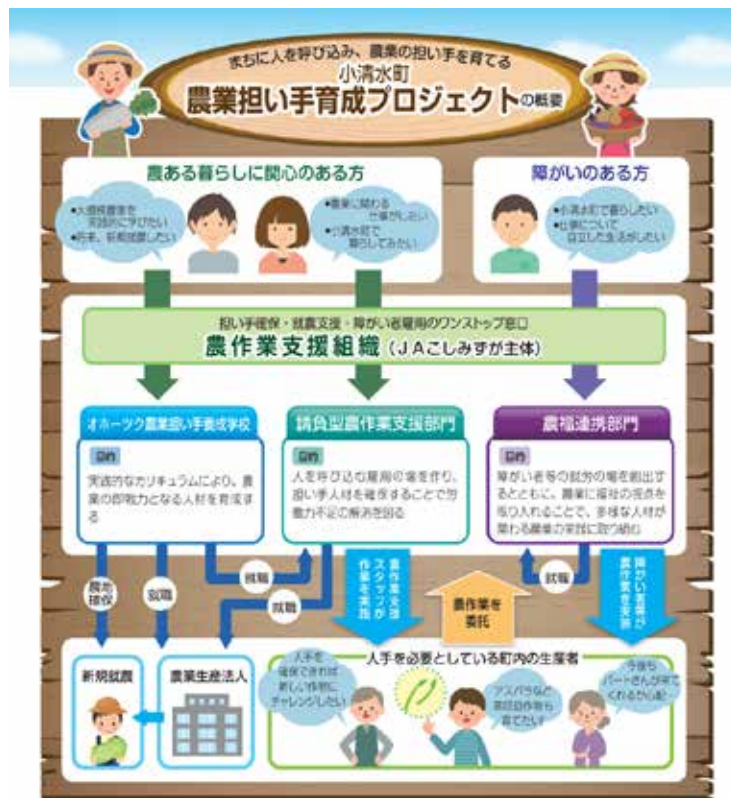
まちに人を呼び込み、農業の担い手を育てる
小清水町
農業担い手育成プロジェクトの概要

農ある暮らしに関心のある方

・大規模農業を実践的に学びたい
・将来、新規就農したい

・農業に関わる仕事がしたい
・小清水町で暮らしてみたい

障がいのある方

・小清水町で暮らしたい
・仕事について自立した生活がしたい

担い手確保・就農支援・障がい者雇用のワンストップ窓口
農作業支援組織（JAこしみずが主体）

オホーツク農業担い手養成学校
目的
実践的なカリキュラムにより、農業の即戦力となる人材を育成する

請負型農作業支援部門
目的
人を呼び込む雇用の場を作り、担い手人材を確保することで労働力不足の解消を図る

農福連携部門
目的
障がい者等の就労の場を創出するとともに、農業に福祉の視点を取り入れることで、多様な人材が関わる農業の実践に取り組む

農地取得
就職
就職
就職
農作業支援スタッフが作業を実施
農作業を委託
就職
障がい者等が農作業を実施

新規就農
農業生産法人

人手を必要としている町内の生産者

人手を確保できれば新しい作物にチャレンジしたい！
アスパラなど高収益作物を育てたい！
今年もパートさんが来てくれるかな!?